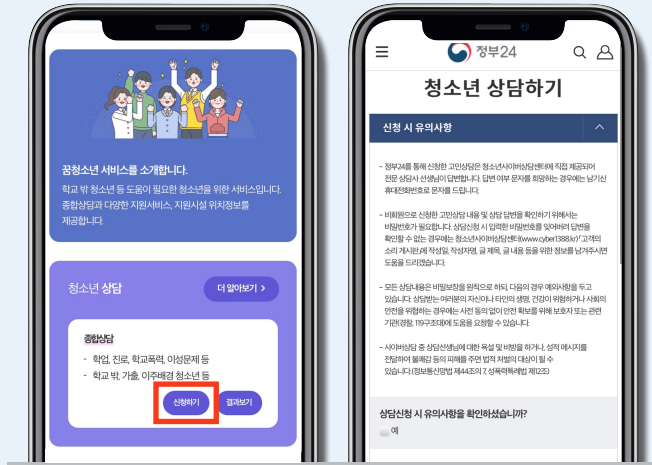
꿈청소년 서비스를 소개합니다.

학교 밖 청소년 등 도움이 필요한 청소년을 위한 서비스입니다. 종합상담과 다양한 지원서비스, 지원시설 위치정보를 제공합니다.

청소년 상담

더 알아보기 >

종합상담

- 학업, 진로, 학교폭력, 이성문제 등
- 학교 밖, 가출, 이주배경 청소년 등

신청하기

결과보기

정부24

청소년 상담하기

신청 시 유의사항

- 정부24를 통해 신청한 고민상담은 청소년사이버상담센터에 직접 제공되어 전문 상담사 선생님이 답변합니다. 답변 여부 문자를 희망하는 경우에는 남기신 휴대전화번호로 문자를 드립니다.

- 비회원으로 신청한 고민상담 내용 및 상담 답변을 확인하기 위해서는 비밀번호가 필요합니다. 상담신청 시 입력한 비밀번호를 잊어버려 답변을 확인할 수 없는 경우에는 청소년사이버상담센터(www.cyber1388.kr)"고객의 소리 게시판"에 작성일, 작성자명, 글 제목, 글 내용 등을 위한 정보를 남겨주시면 도움을 드리겠습니다.

- 모든 상담내용은 비밀보장을 원칙으로 하되, 다음의 경우 예외사항을 두고 있습니다. 상담받는 어려분의 자신이나 타인의 생명, 건강이 위협하거나 사회의 안전을 위협하는 경우에는 사전 동의 없이 안전 확보를 위해 보호자 또는 관련 기관(경찰, 119구조대)에 도움을 요청할 수 있습니다.

- 사이버상담 중 상담선생님에 대한 욕설 및 비방을 하거나, 성적 메시지를 전달하여 불쾌감 등의 피해를 주면 법적 처벌의 대상이 될 수 있습니다.(정보통신망법 제44조의 7, 성폭력특례법 제12조)

상담신청 시 유의사항을 확인하셨습니까?

예